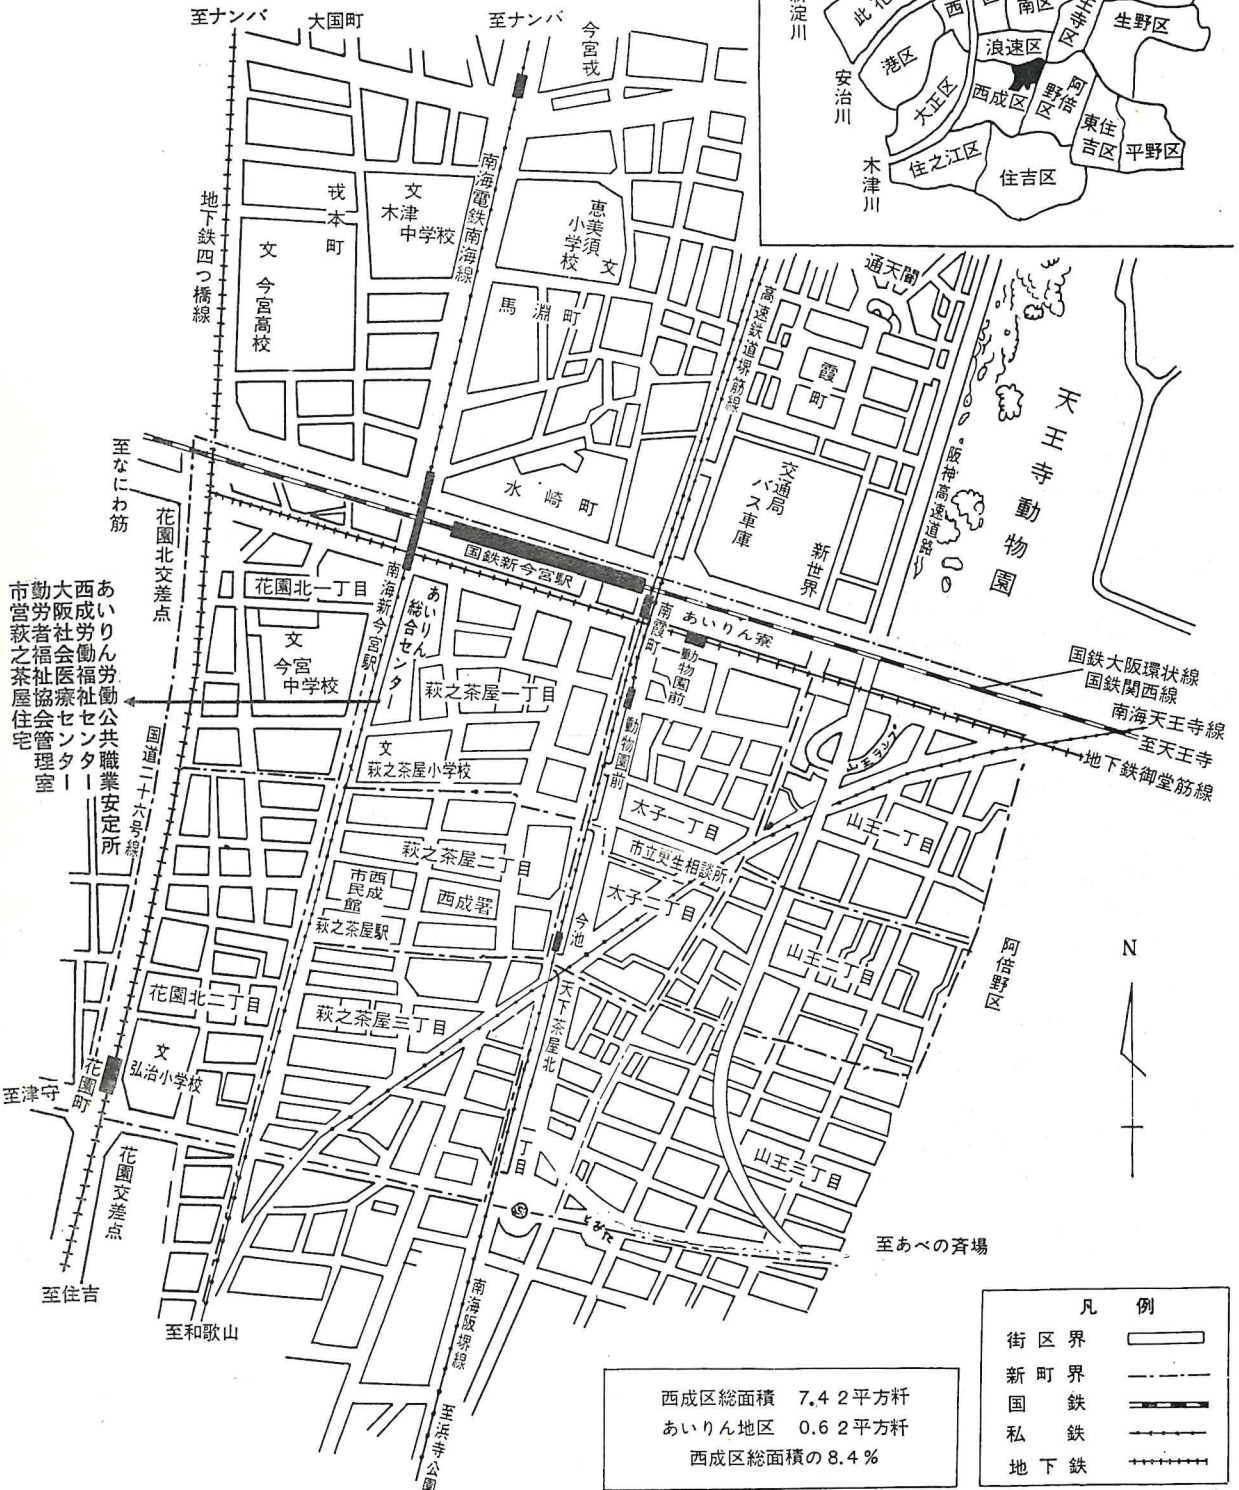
至ナンバ
大国町
至ナンバ
今宮戎
新淀川
此花
西
南区
天王寺区
生野区
港区
浪速区
安治川
西成区
阿倍野区
大正区
東住吉区
平野区
木津川
住之江区
住吉区
地下鉄四つ橋線
戎本町
文
木津中学校
南海電鉄南海線
恵美須小学校
文
文
今宮高校
馬淵町
高速鉄道堺筋線
通天閣
霞町
天王寺動物園
阪神高速道路
至なにわ筋
水崎町
交通局バス車庫
新世界
花園北交差点
国鉄新今宮駅
花園北一丁目
南海新今宮駅
あいりん総合センター
南霞町
あいりん寮
動物園前
国鉄大阪環状線
国鉄関西線
南海天王寺線
至天王寺
地下鉄御堂筋線
あいりん労働公共職業安定所
西成労働福祉センター
大阪社会医療センター
勤労者福祉協会
市営萩之茶屋住宅管理室
文
今宮中学校
萩之茶屋一丁目
文
萩之茶屋小学校
動物園前
国道二十六号線
太子一丁目
山王一丁目
萩之茶屋二丁目
市立更生相談所
市民館
西成
西成署
萩之茶屋駅
太子二丁目
今池
阿倍野区
山王二丁目
N
花園北二丁目
萩之茶屋三丁目
天下茶屋北
文
弘治小学校
花園町
至津守
花園交差点
丁目
山王三丁目
至あべの斉場
至住吉
至和歌山
南海阪堺線
至浜寺公園

西成区総面積 7.42平方粁
あいりん地区 0.62平方粁
西成区総面積の8.4%

| 凡例 | |
|---|---|
| 街区界 | |
| 新町界 | |
| 国鉄 | |
| 私鉄 | |
| 地下鉄 | |